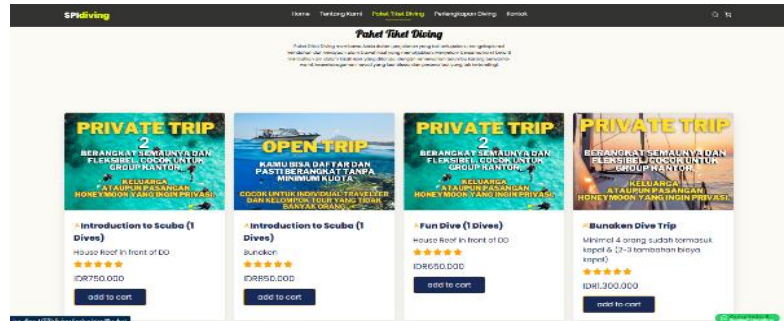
SPIdiving

Home Tentang Kami Paket Tiket Diving Perlengkapan Diving Kontak

Paket Tiket Diving

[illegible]

PRIVATE TRIP
2
BERANGKAT SEMAUNYA DAN FLEKSIBEL, COCOK UNTUK GROUP KANTOR,
KELUARGA ATAUPUN PASANGAN HONEYMOON YANG INGIN PRIVASI.

Introduction to Scuba (1 Dives)
House Reef in front of DD
★★★★★
IDR750.000
add to cart

OPEN TRIP
KAMU BISA DAFTAR DAN PASTI BERANGKAT TANPA MINIMUM KUOTA.
COCOK UNTUK INDIVIDUAL TRAVELLER DAN KELOMPOK TOUR YANG TIDAK BANYAK ORANG.

Introduction to Scuba (1 Dives)
Bunaken
★★★★★
IDR850.000
add to cart

PRIVATE TRIP
2
BERANGKAT SEMAUNYA DAN FLEKSIBEL, COCOK UNTUK GROUP KANTOR,
KELUARGA ATAUPUN PASANGAN HONEYMOON YANG INGIN PRIVASI.

Fun Dive (1 Dives)
House Reef in front of DD
★★★★★
IDR650.000
add to cart

PRIVATE TRIP
BERANGKAT SEMAUNYA DAN FLEKSIBEL, COCOK UNTUK GROUP KANTOR,
KELUARGA ATAUPUN PASANGAN HONEYMOON YANG INGIN PRIVASI.

Bunaken Dive Trip
Minimal 4 orang sudah termasuk kapal & (2-3 tambahan biaya kapal)
★★★★★
IDR1.300.000
add to cart

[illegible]